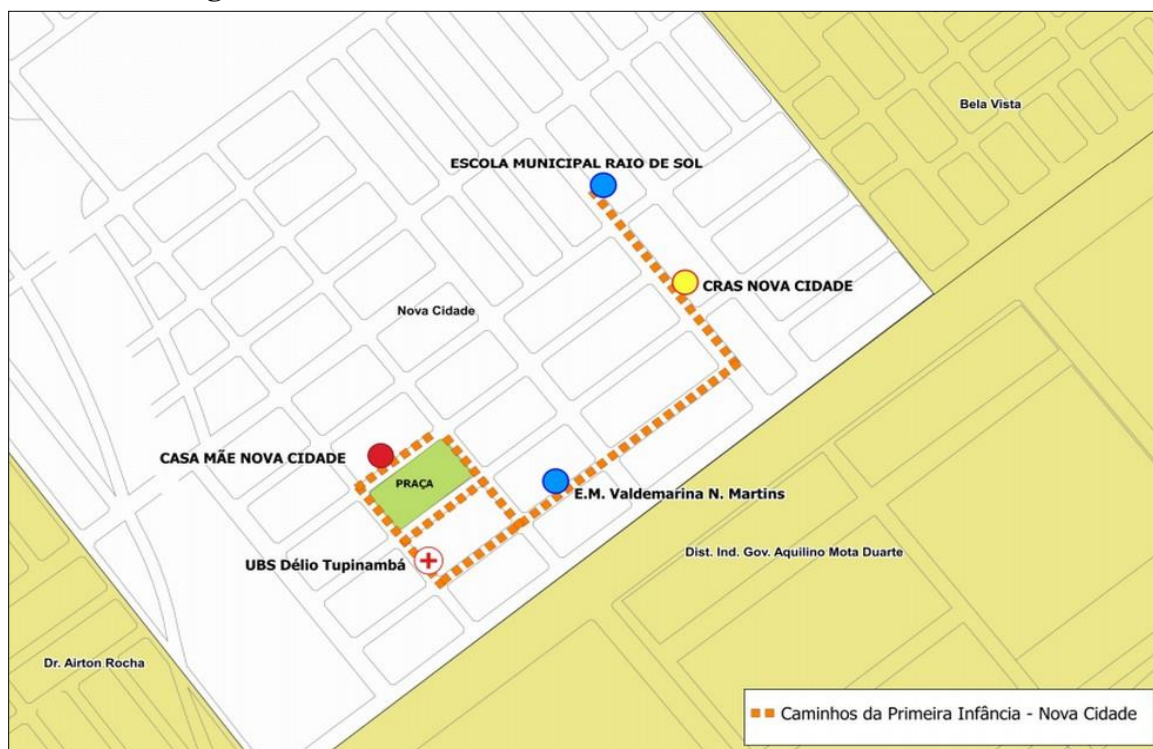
Bela Vista

ESCOLA MUNICIPAL RAIO DE SOL

CRAS NOVA CIDADE

Nova Cidade

CASA MÃE NOVA CIDADE

PRAÇA

E.M. Valdemarina N. Martins

UBS Délio Tupinambá

Dist. Ind. Gov. Aquilino Mota Duarte

Dr. Airton Rocha

Caminhos da Primeira Infância - Nova Cidade